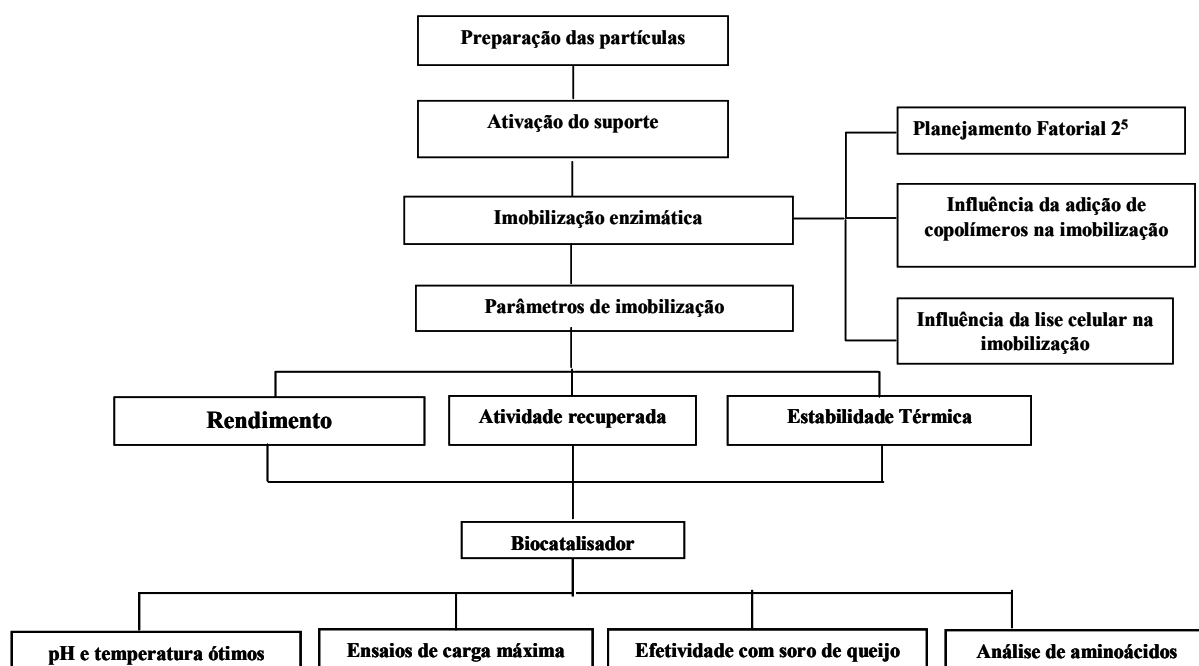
Preparação das partículas

Ativação do suporte

Planejamento Fatorial $2^5$

Imobilização enzimática

Influência da adição de copolímeros na imobilização

Parâmetros de imobilização

Influência da lise celular na imobilização

Rendimento

Atividade recuperada

Estabilidade Térmica

Biocatalisador

pH e temperatura ótimos

Ensaios de carga máxima

Efetividade com soro de queijo

Análise de aminoácidos